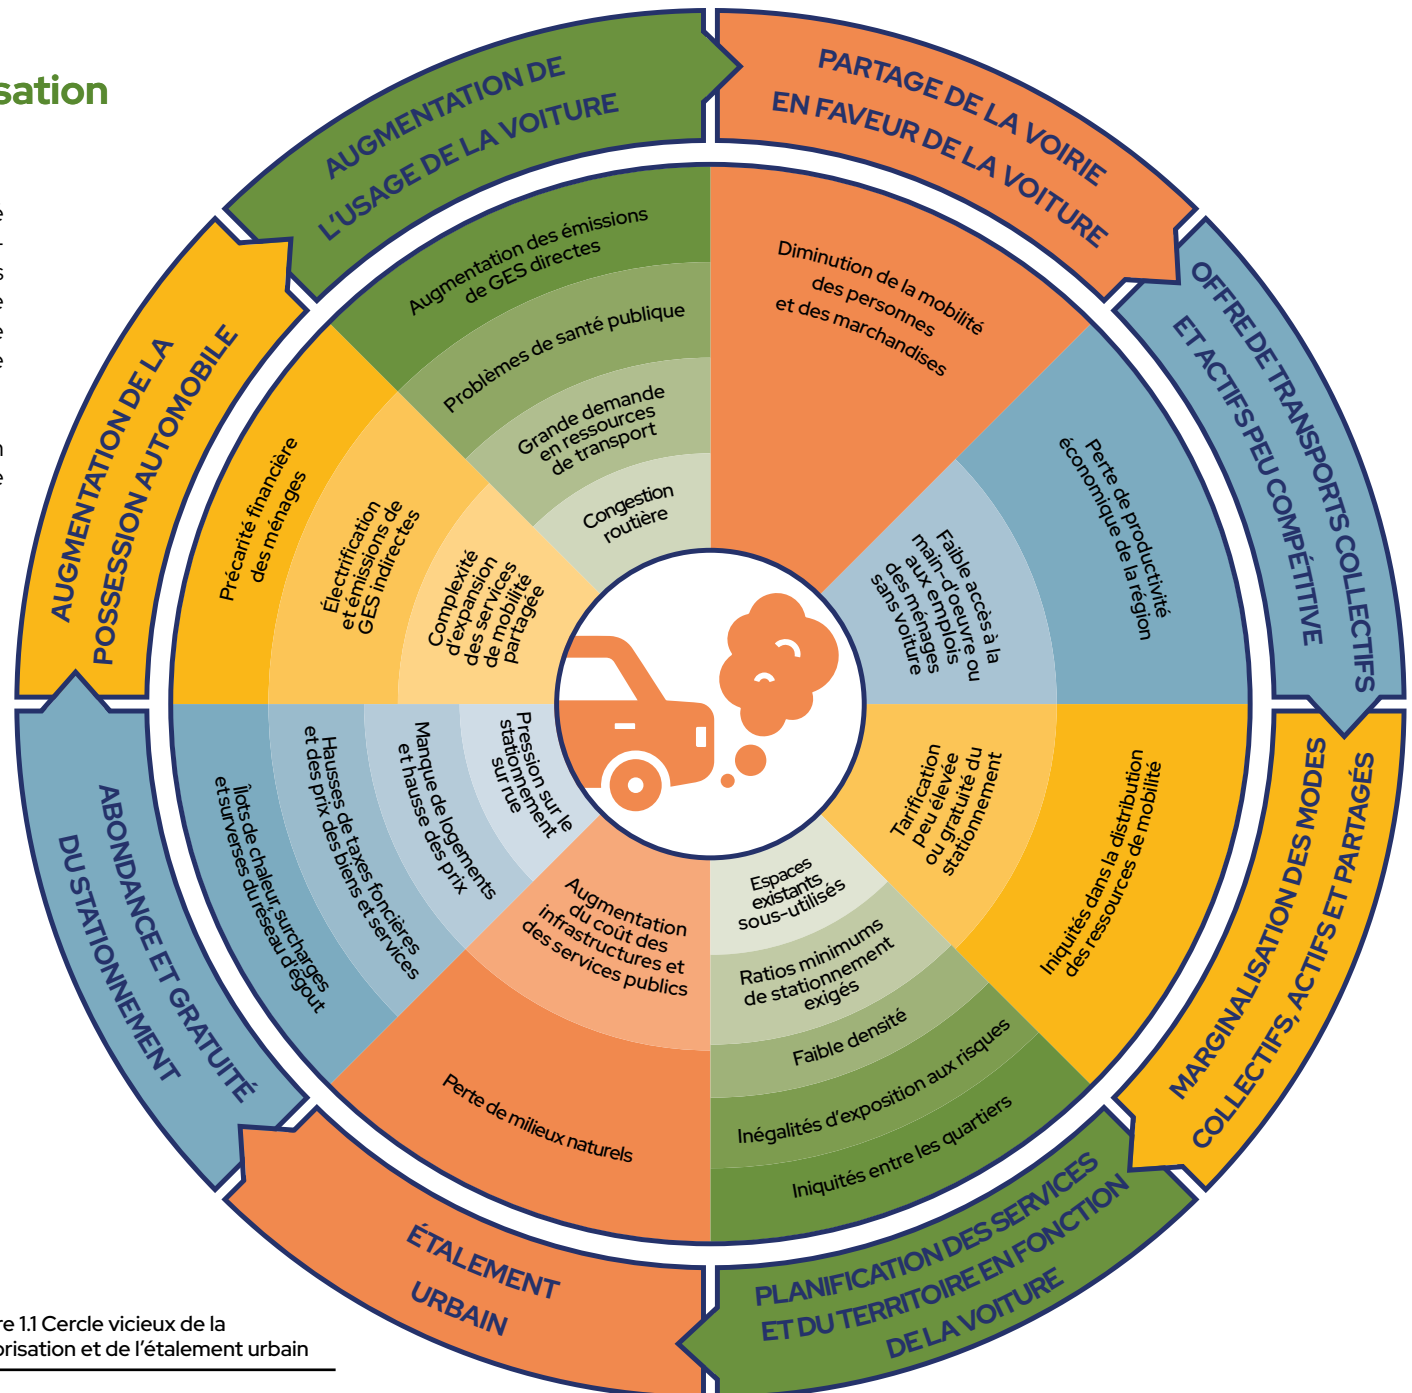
sation

AUGMENTATION DE L'USAGE DE LA VOITURE

PARTAGE DE LA VOIRIE EN FAVEUR DE LA VOITURE

OFFRE DE TRANSPORTS COLLECTIFS ET ACTIFS PEU COMPÉTITIVE

MARGINALISATION DES MODES COLLECTIFS, ACTIFS ET PARTAGÉS

PLANIFICATION DES SERVICES ET DU TERRITOIRE EN FONCTION DE LA VOITURE

ÉTALEMENT URBAIN

ABONDANCE ET GRATUITÉ DU STATIONNEMENT

AUGMENTATION DE LA POSSESSION AUTOMOBILE

Augmentation des émissions de GES directes

Problèmes de santé publique

Grande demande en ressources de transport

Congestion routière

Diminution de la mobilité des personnes et des marchandises

Perte de productivité économique de la région

Faible accès à la main-d'oeuvre ou aux emplois des ménages sans voiture

Iniquités dans la distribution des ressources de mobilité

Tarification peu élevée ou gratuité du stationnement

Espaces existants sous-utilisés

Ratios minimums de stationnement exigés

Faible densité

Inégalités d'exposition aux risques

Iniquités entre les quartiers

Augmentation du coût des infrastructures et des services publics

Perte de milieux naturels

Pression sur le stationnement sur rue

Manque de logements et hausse des prix

Hausses de taxes foncières et des prix des biens et services

Îlots de chaleur, surcharges et surverses du réseau d'égout

Précarité financière des ménages

Électrification et émissions de GES indirectes

Complexité d'expansion des services de mobilité partagée

re 1.1 Cercle vicieux de la
orisation et de l'étalement urbain